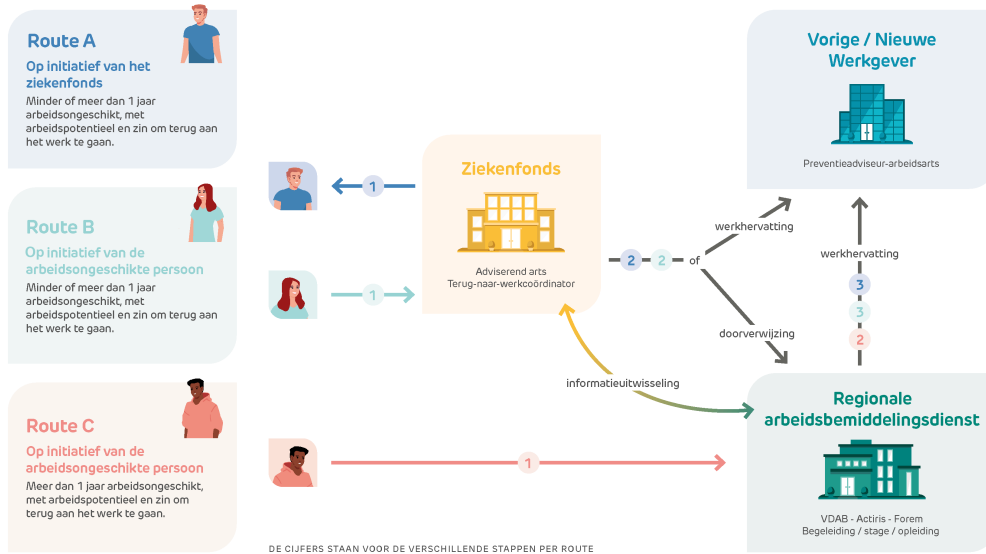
Route A
Op initiatief van het ziekenfonds
Minder of meer dan 1 jaar arbeidsongeschikt, met arbeidspotentieel en zin om terug aan het werk te gaan.

Route B
Op initiatief van de arbeidsongeschikte persoon
Minder of meer dan 1 jaar arbeidsongeschikt, met arbeidspotentieel en zin om terug aan het werk te gaan.

Route C
Op initiatief van de arbeidsongeschikte persoon
Meer dan 1 jaar arbeidsongeschikt, met arbeidspotentieel en zin om terug aan het werk te gaan.

1

1

1

Ziekenfonds
Adviserend arts
Terug-naar-werkcoördinator

2 2 of

werkhervatting

doorverwijzing

informatieuitwisseling

Vorige / Nieuwe Werkgever
Preventieadviseur-arbeidsarts

werkhervatting

3
3
2

Regionale arbeidsbemiddelingsdienst
VDAB - Actiris - Forem
Begeleiding / stage / opleiding

DE CIJFERS STAAN VOOR DE VERSCHILLENDE STAPPEN PER ROUTE